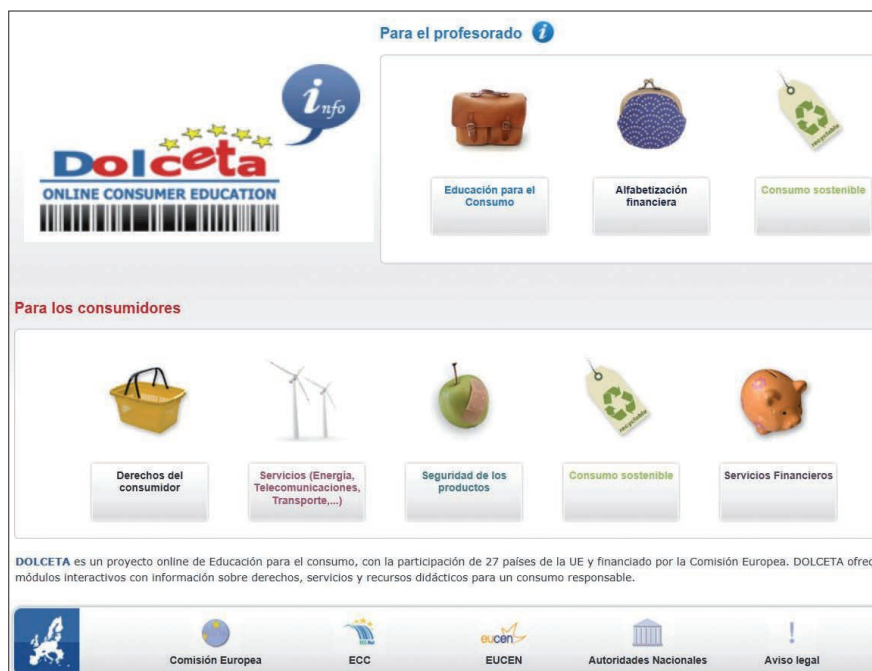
Para el profesorado

info

Dolceta
ONLINE CONSUMER EDUCATION

Educación para el Consumo

Alfabetización financiera

Consumo sostenible

Para los consumidores

Derechos del consumidor

Servicios (Energía, Telecomunicaciones, Transporte,...)

Seguridad de los productos

Consumo sostenible

Servicios Financieros

DOLCETA es un proyecto online de Educación para el consumo, con la participación de 27 países de la UE y financiado por la Comisión Europea. DOLCETA ofrec módulos interactivos con información sobre derechos, servicios y recursos didácticos para un consumo responsable.

Comisión Europea

ECC

eucen
EUCEN

Autoridades Nacionales

Aviso legal